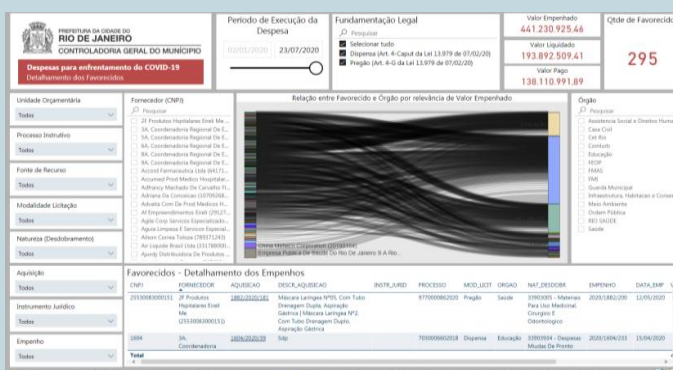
PREFEITURA DA CIDADE DO
RIO DE JANEIRO
CONTROLADORIA GERAL DO MUNICÍPIO

Despesas para enfrentamento do COVID-19
Detalhamento dos Favorecidos

Período de Execução da Despesa
02/01/2020 23/07/2020

Fundamentação Legal
Pesquisar
Selecionar tudo
Dispensa (Art. 4-Caput da Lei 13.979 de 07/02/20)
Pregão (Art. 4-G da Lei 13.979 de 07/02/20)

Valor Empenhado
441.230.925,44
Valor Liquidado
193.892.509,41
Valor Pago
138.110.991,89

Qtde de Favorecid
295

Unidade Orçamentária
Todos

Processo Instrutivo
Todos

Fonte de Recurso
Todos

Modalidade Licitação
Todos

Natureza (Desdobramento)
Todos

Fornecedor (CNPJ)
Pesquisar
2F Produtos Hospitalares Eireli Me ...
3A. Coordenadoria Regional De E...
3A. Coordenadoria Regional De E...
5A. Coordenadoria Regional De E...
6A. Coordenadoria Regional De E...
8A. Coordenadoria Regional De E...
9A. Coordenadoria Regional De E...
Accord Farmaceutica Ltda (04171...
Accumed Prod Medico Hospitalar...
Adhaccy Machado De Carvalho H...
Adriana Da Conceicao (10709268...
Advatta Com De Prod Medicos H...
Af Empreendimentos Eireli (29127...
Agile Coop Servicos Especializad...
Agua Limpeza E Servicos Especial...
Alison Carlos Tolosa (789371243)
Air Liquide Brasil Ltda (0331780...
Ajurdy Distribuidora De Produtos...

Relação entre Favorecido e Órgão por relevância de Valor Empenhado

China Meheco Corporation (20180304)
Empresa Publica De Saude Do Rio De Janeiro S A Rio...

Órgão
Pesquisar
Assistencia Social e Direitos Huma
Casa Civil
Cet Rio
Comlurb
Educação
FEOP
FMAS
FMS
Guarda Municipal
Infraestrutura, Habitacao e Conser
Meio Ambiente
Ordem Pública
RIO SAÚDE
Saúde

Aquisição
Todos

Instrumento Jurídico
Todos

Empenho
Todos

Favorecidos - Detalhamento dos Empenhos

| CNPJ | FORNECEDOR | AQUISICAO | DESCR_AQUISICAO | INSTR_JURID | PROCESSO | MOD_LICIT | ORGAO | NAT_DESDOBR | EMPENHO | DATA_EMP |
|---|---|---|---|---|---|---|---|---|---|---|
| 25530080000151 | 2F Produtos Hospitalares Eireli Me (25530080000151) | 1882/2020/181 | Máscara Laríngea Nº05, Com Tubo Drenagem Duplo, Aspiração Gástrica \| Máscara Laríngea Nº2, Com Tubo Drenagem Duplo, Aspiração Gástrica | | 9770000862020 | Pregão | Saúde | 33903005 - Materiais Para Uso Medicinal, Cirurgico E Odontologico | 2020/1882/200 | 12/05/2020 |
| 1804 | 3A. Coordenadoria | 1804/2020/39 | Sdp | | 7000006602018 | Dispensa | Educação | 33903904 - Despesas Miudas De Pronto | 2020/1804/231 | 15/04/2020 |

Total